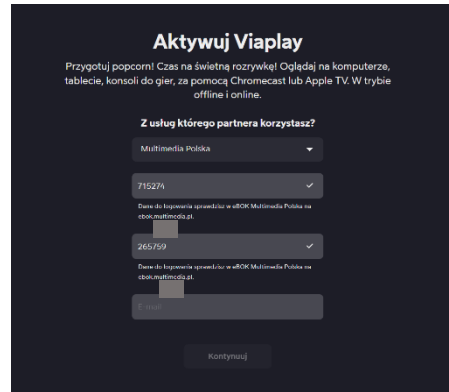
Aktywuj Viaplay

Przygotuj popcorn! Czas na świetną rozrywkę! Oglądaj na komputerze, tablecie, konsoli do gier, za pomocą Chromecast lub Apple TV. W trybie offline i online.

Z usług którego partnera korzystasz?

Multimedia Polska

715274

Dane do logowania sprawdzisz w eBOK Multimedia Polska na ebok.multimedia.pl.

265759

Dane do logowania sprawdzisz w eBOK Multimedia Polska na ebok.multimedia.pl.

E-mail

Kontynuuj